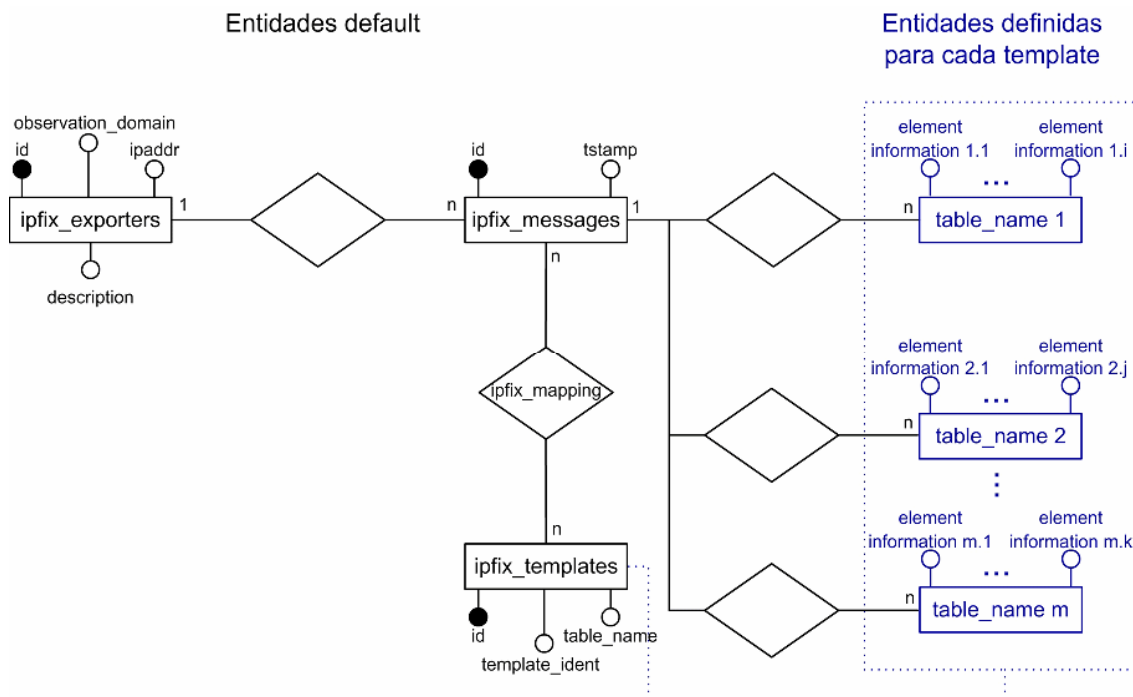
Entidades default

Entidades definidas para cada template

observation_domain
id
ipaddr
ipfix_exporters
1
description

id
tstamp
n
ipfix_messages
1
n

ipfix_mapping

n
ipfix_templates
id
table_name
template_ident

element information 1.1
element information 1.i
...
n
table_name 1

element information 2.1
element information 2.j
...
n
table_name 2

element information m.1
element information m.k
...
n
table_name m